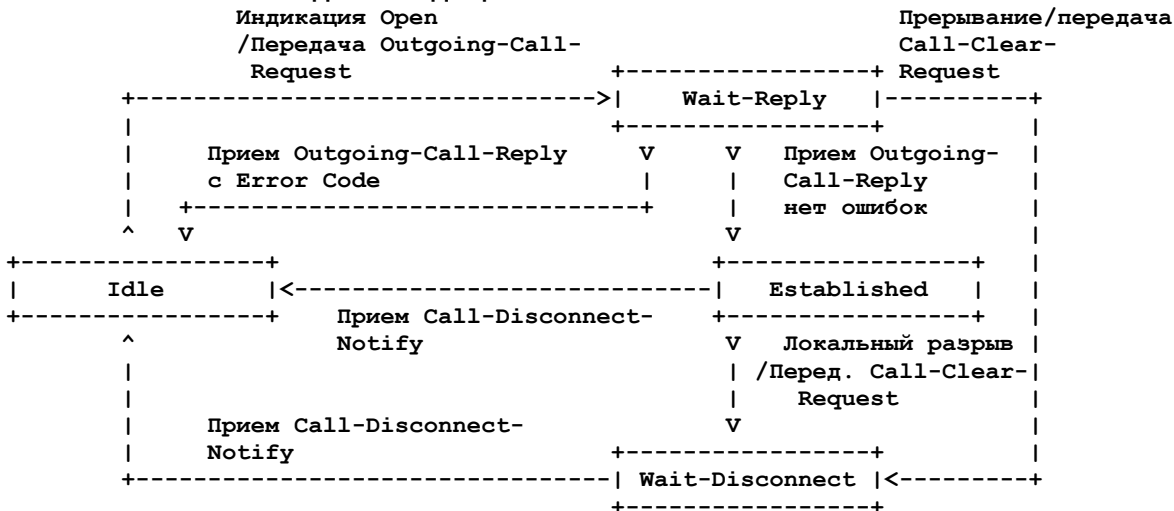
Индикация Open
/Передача Outgoing-Call-
Request

Прерывание/передача
Call-Clear-
Request

Wait-Reply

Прием Outgoing-Call-Reply
с Error Code

Прием Outgoing-
Call-Reply
нет ошибок

Idle

Established

Прием Call-Disconnect-
Notify

Локальный разрыв
/Перед. Call-Clear-
Request

Прием Call-Disconnect-
Notify

Wait-Disconnect